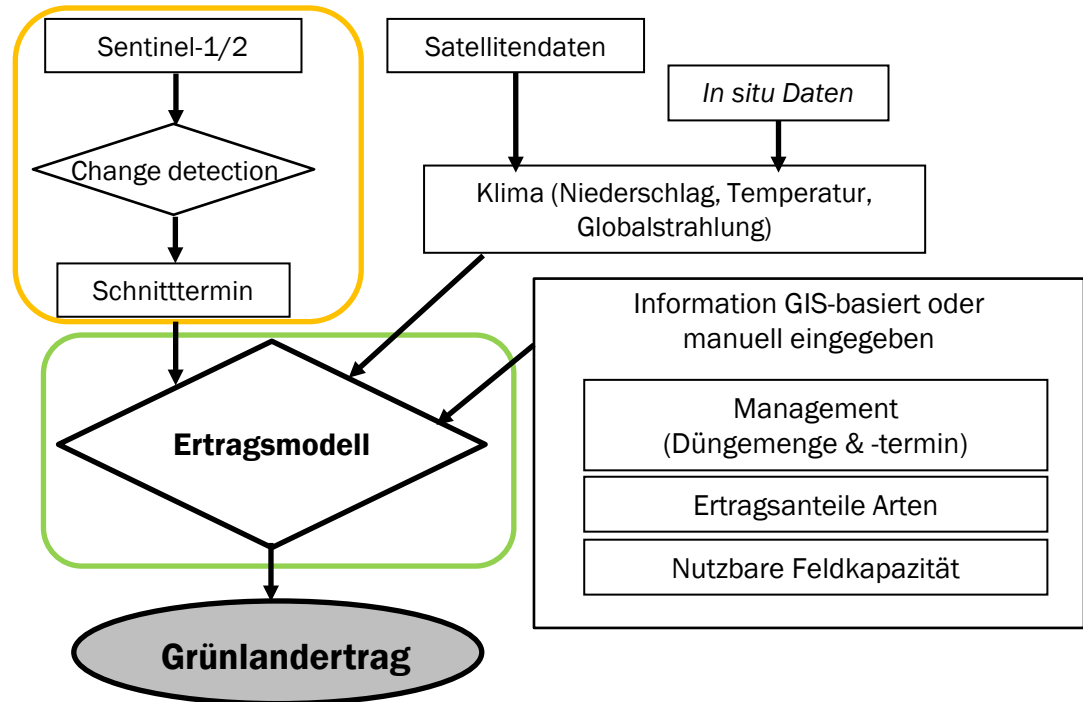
Sentinel-1/2

Change detection

Schnitttermin

Satellitendaten

In situ Daten

Klima (Niederschlag, Temperatur, Globalstrahlung)

Information GIS-basiert oder manuell eingegeben

Management (Düngemenge & -termin)

Ertragsanteile Arten

Nutzbare Feldkapazität

Ertragsmodell

Grünlandertrag